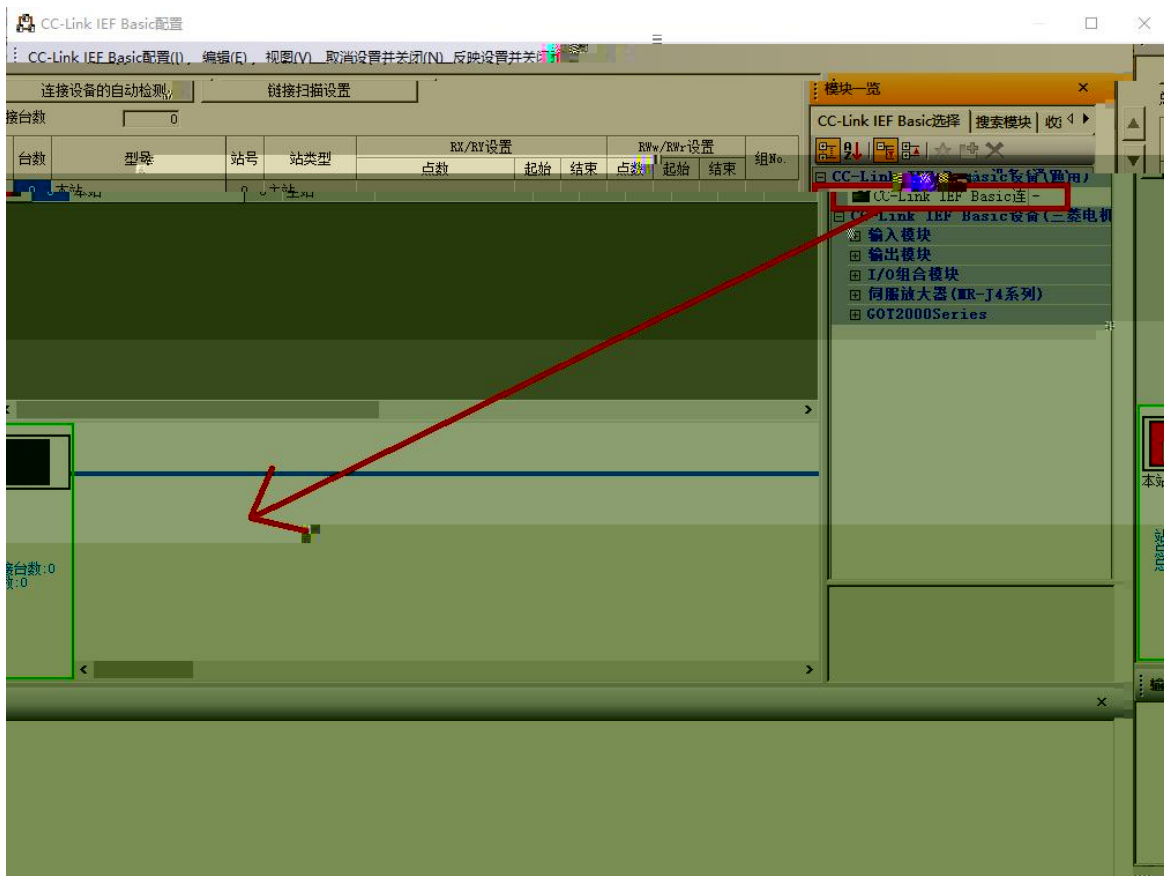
CC-Link IEF Basic配置

CC-Link IEF Basic配置(I) 编辑(E) 视图(V) 取消设置并关闭(N) 反映设置并关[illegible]

连接设备的自动检测 链接扫描设置

接台数 0

| 台数 | 型号 | 站号 | 站类型 | RX/RY设置 点数 | 起始 | 结束 | RWw/RWr设置 点数 | 起始 | 结束 | 组No. |
|---|---|---|---|---|---|---|---|---|---|---|
| 0 | 本站 | 0 | 主站 | | | | | | | |

接台数:0
数:0

模块一览 ×

CC-Link IEF Basic选择 搜索模块 收

CC-Link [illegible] Basic设备(通用)
CC-Link IEF Basic连 -
CC-Link IEF Basic设备(三菱电机
输入模块
输出模块
I/O组合模块
伺服放大器(MR-J4系列)
GOT2000Series

本站